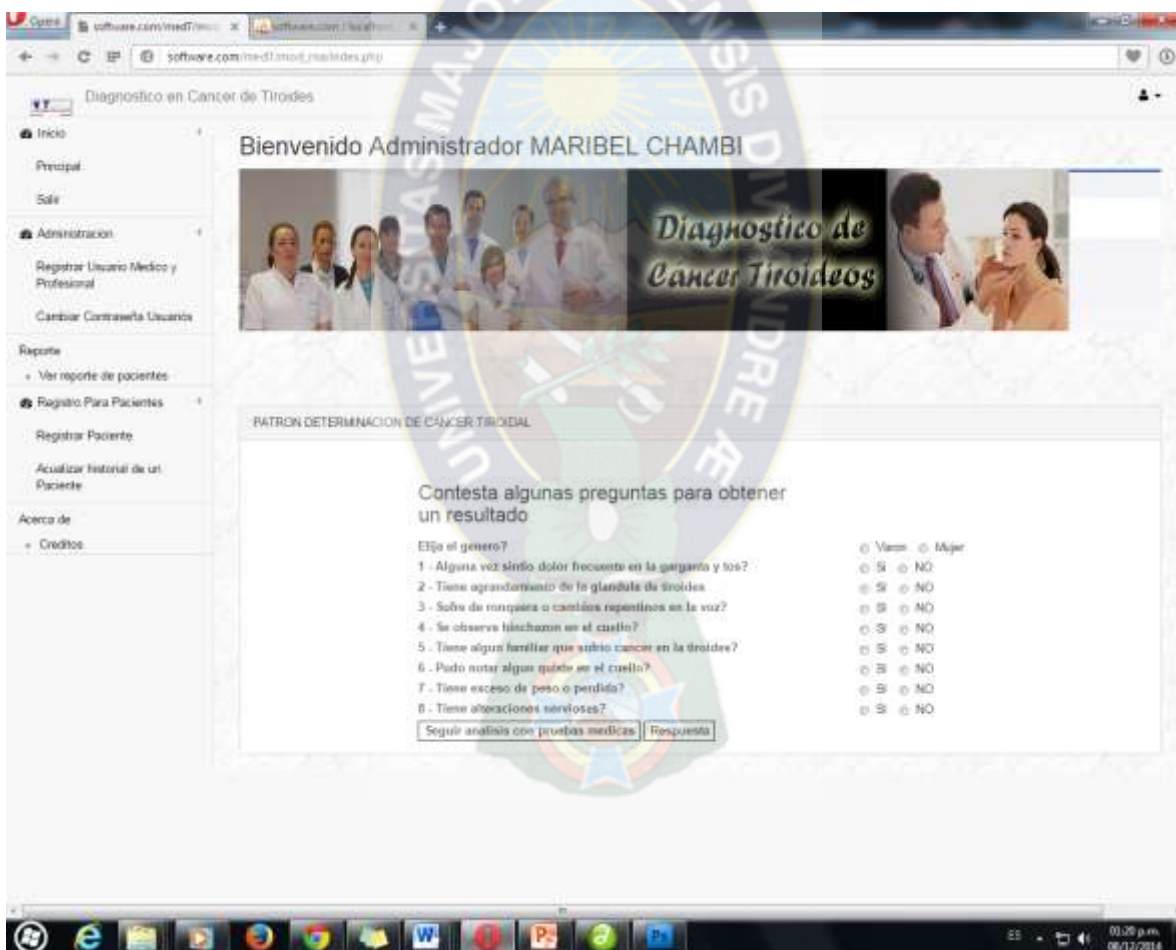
Opera software.com/medT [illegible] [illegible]

software.com/medT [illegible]

Diagnostico en Cancer de Tirodes

Inicio

Principal

Salir

Administracion

Registrar Usuario Medico y Profesional

Cambiar Contraseña Usuarios

Reporte

Ver reporte de pacientes

Registro Para Pacientes

Registrar Paciente

Acualizar historial de un Paciente

Acerca de

Creditos

Bienvenido Administrador MARIBEL CHAMBI

Diagnostico de Cancer Tiroideos

PATRON DETERMINACION DE CANCER TIROIDAL

Contesta algunas preguntas para obtener un resultado

Elija el genero? Varon Mujer

1 - Alguna vez sintio dolor frecuente en la garganta y tos? Si NO

2 - Tiene agrandamiento de la glandula de tiroides Si NO

3 - Sufre de ronquera o cambios repentinos en la voz? Si NO

4 - Se observa hinchazon en el cuello? Si NO

5 - Tiene algun familiar que sufrio cancer en la tiroides? Si NO

6 - Pudo notar alguna quiste en el cuello? Si NO

7 - Tiene exceso de peso o perdida? Si NO

8 - Tiene alteraciones nerviosas? Si NO

Seguir analisis con pruebas medicas

Respuesta

ES 03:20 p.m. 06/12/2014